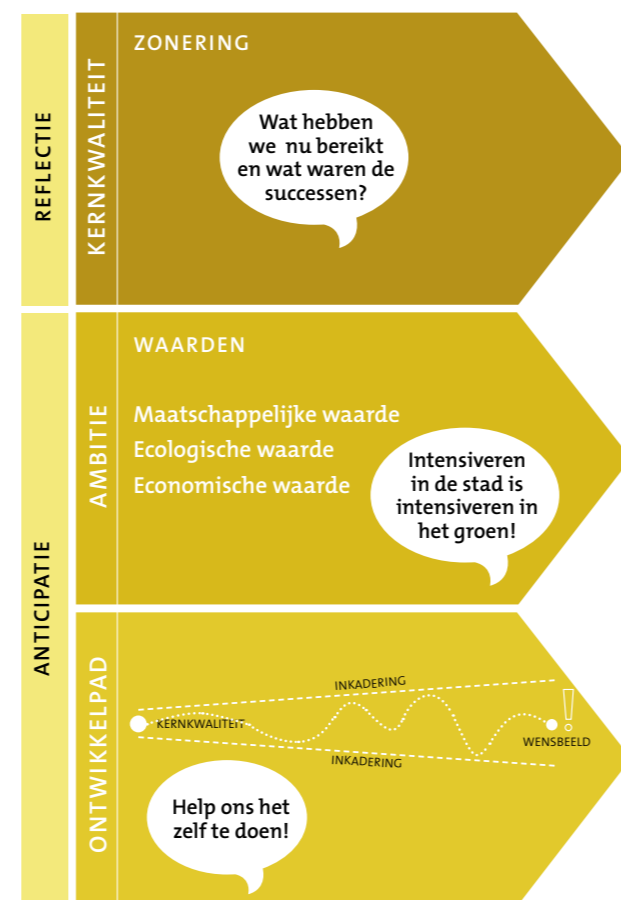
REFLECTIE

KERNKWALITEIT

ZONERING

Wat hebben we nu bereikt en wat waren de successen?

ANTICIPATIE

AMBITIE

WAARDEN

Maatschappelijke waarde
Ecologische waarde
Economische waarde

Intensiveren in de stad is intensiveren in het groen!

ONTWIKKELPAD

INKADERING

KERNKWALITEIT

WENSBEELD

INKADERING

Help ons het zelf te doen!